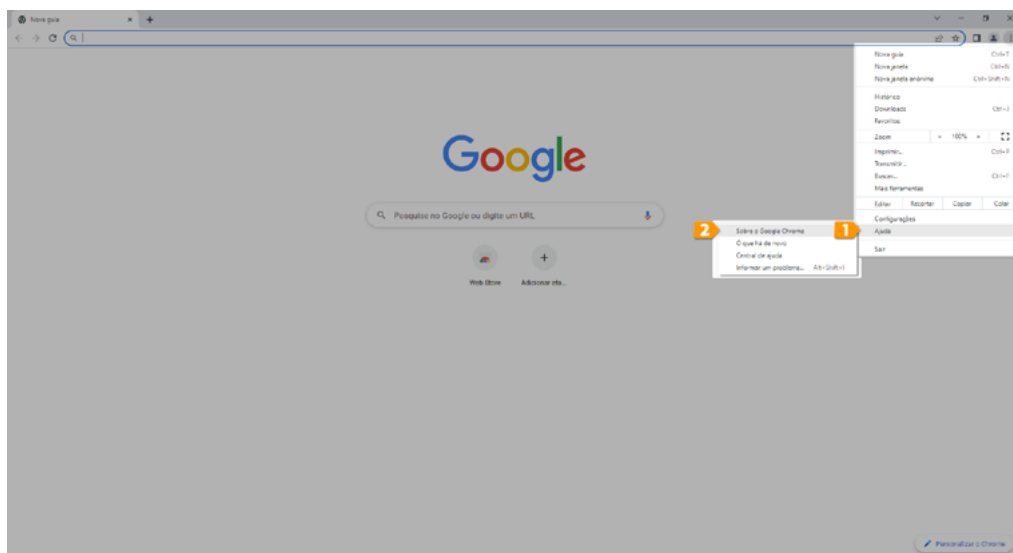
Nova guia

Nova guia Ctrl+T
Nova janela Ctrl+N
Nova janela anônima Ctrl+Shift+N

Histórico
Downloads Ctrl+J
Favoritos

Zoom − 100% +

Imprimir... Ctrl+P
Transmitir...
Buscar... Ctrl+F
Mais ferramentas

Editar Recortar Copiar Colar

Configurações
Ajuda

Sair

Google

Pesquise no Google ou digite um URL

Web Store
Adicionar ata...

2
Sobre o Google Chrome
O que há de novo
Central de ajuda
Informar um problema... Alt+Shift+I

1

Personalizar o Chrome